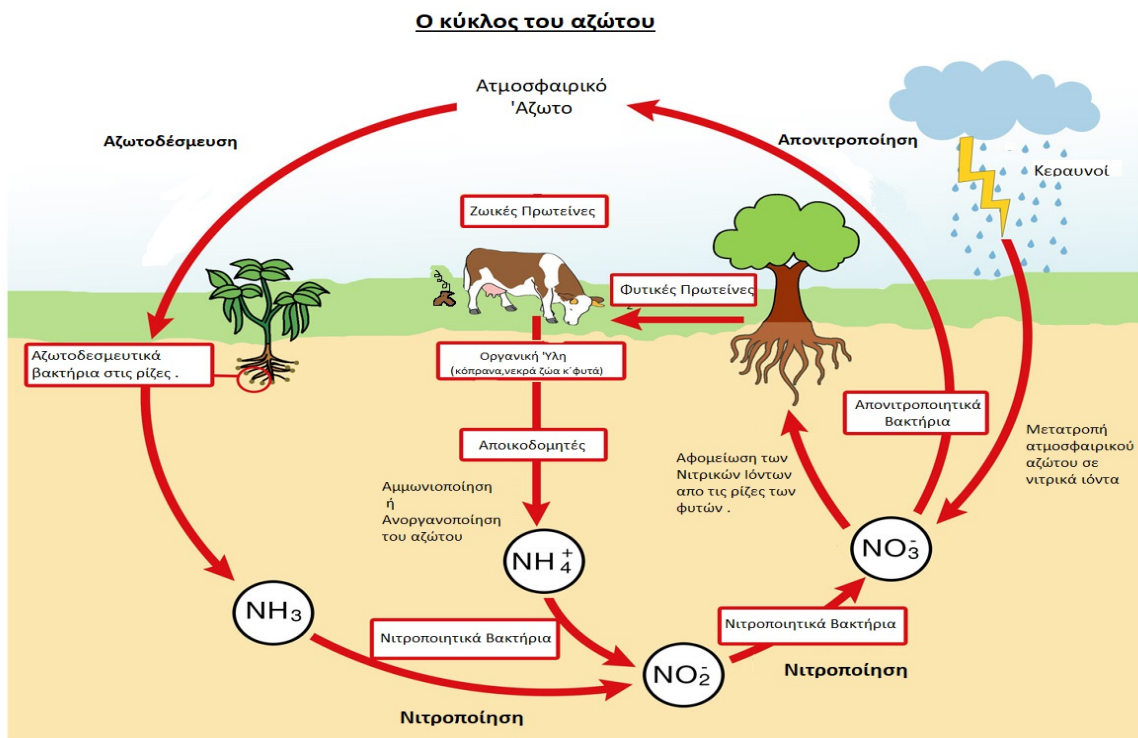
Ο κύκλος του αζώτου

Ατμοσφαιρικό 'Αζωτο

Αζωτοδέσμευση

Απονιτροποίηση

Κεραυνοί

Ζωικές Πρωτείνες

Φυτικές Πρωτείνες

Αζωτοδεσμευτικά βακτήρια στις ρίζες .

Οργανική Ύλη (κόπρανα,νεκρά ζώα κ΄φυτά)

Απονιτροποιητικά Βακτήρια

Αποικοδομητές

Μετατροπή ατμοσφαιρικού αζώτου σε νιτρικά ιόντα

Αφομείωση των Νιτρικών Ιόντων απο τις ρίζες των φυτών .

Αμμωνιοποίηση ή Ανοργανοποίηση του αζώτου

$NH_4^+$

$NO_3^-$

$NH_3$

Νιτροποιητικά Βακτήρια

$NO_2^-$

Νιτροποιητικά Βακτήρια

Νιτροποίηση

Νιτροποίηση